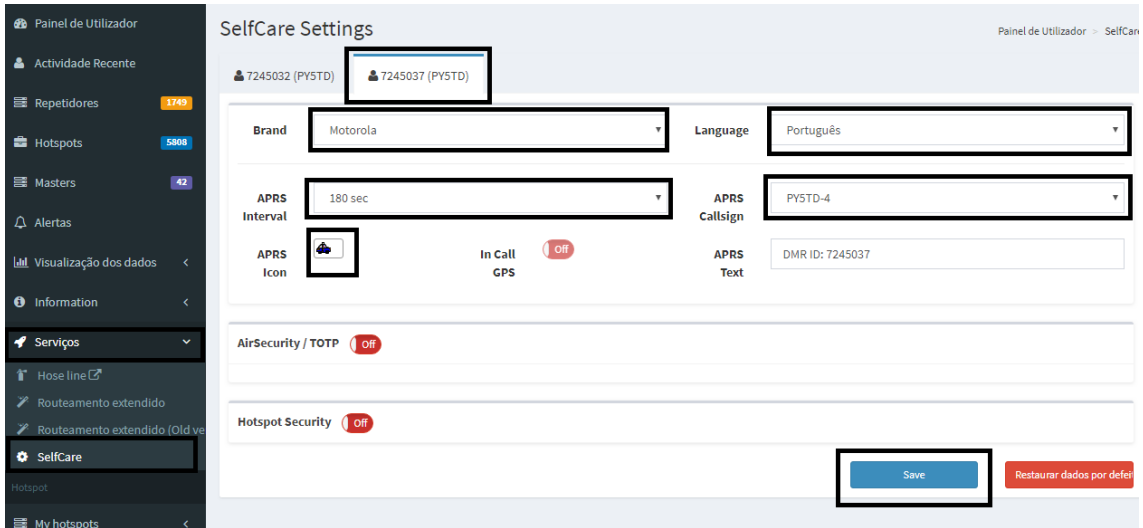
Painel de Utilizador
Actividade Recente
Repetidores 1749
Hotspots 5808
Masters 42
Alertas
Visualização dos dados
Information
Serviços
Hose line
Routeamento extendido
Routeamento extendido (Old ve
SelfCare
Hotspot
My hotspots

SelfCare Settings
Painel de Utilizador > SelfCar

7245032 (PY5TD)
7245037 (PY5TD)

Brand
Motorola
Language
Português

APRS Interval
180 sec
APRS Callsign
PY5TD-4

APRS Icon
In Call GPS
Off
APRS Text
DMR ID: 7245037

AirSecurity / TOTP
Off

Hotspot Security
Off

Save
Restaurar dados por defei